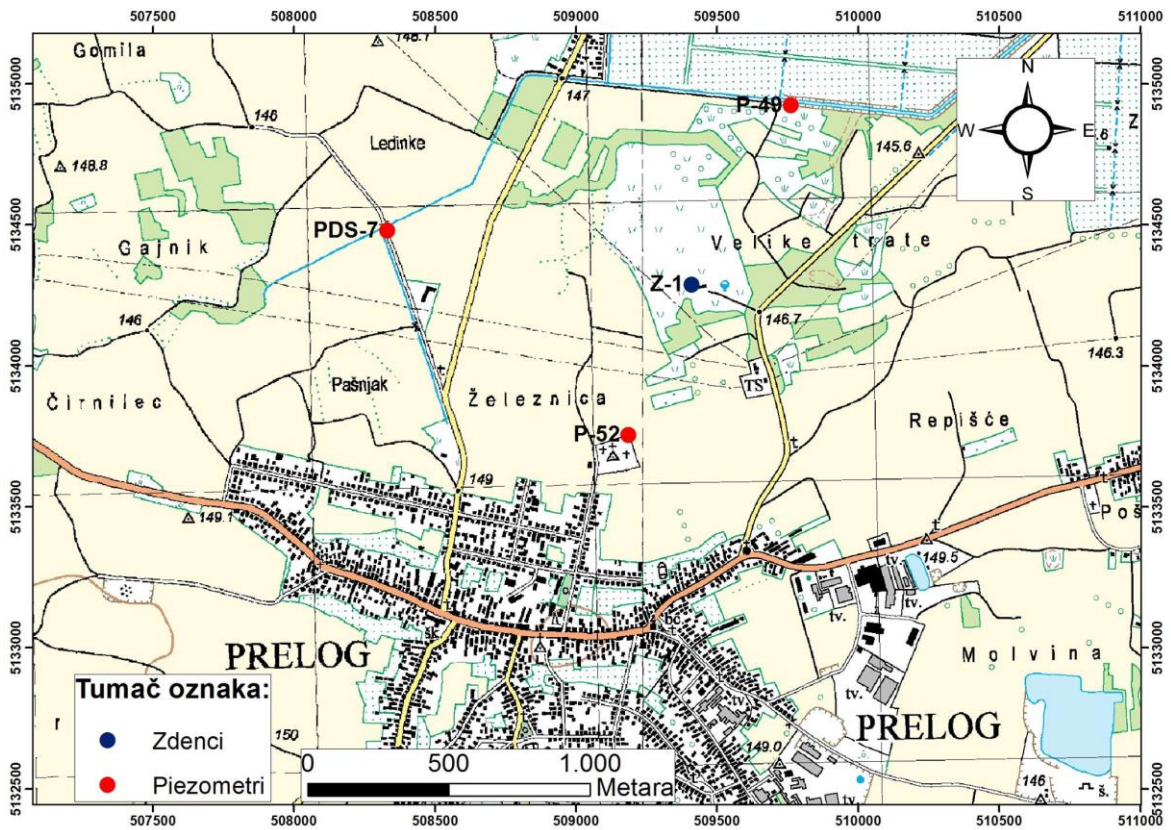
507500 508000 508500 509000 509500 510000 510500 511000

5135000 5134500 5134000 5133500 5133000 5132500

Gomila
148.1
147
P-40
N
W
E
S
6
Z
146
Ledinke
148.8
145.6
PDS-7
Gajnik
Velike trate
Z-1
146.7
146
146.3
Pašnjak
Čirnilec
TS
Železnica
P-52
Repišće
149
149.1
Poš
149.5
tv.
tv.
tv.
šk.
bc
PRELOG
Molvina
tv.
PRELOG
150
149.0
146
tv
š.

Tumač oznaka:
Zdenci
Piezometri

0 500 1.000
Metara